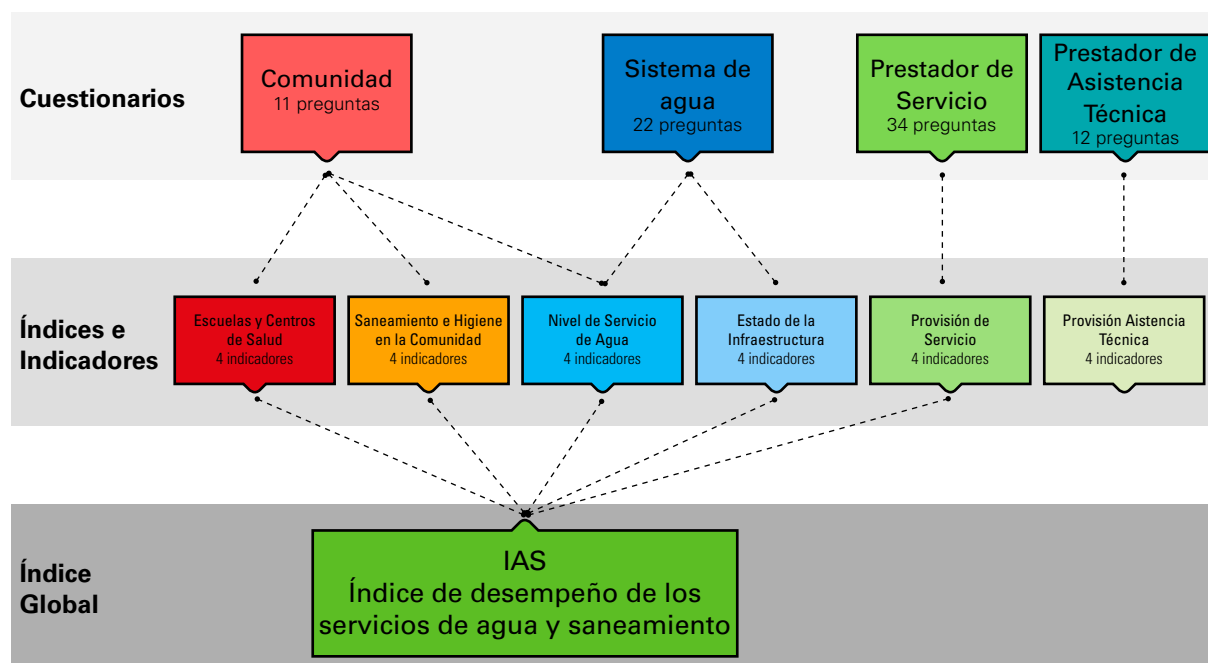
Cuestionarios

Comunidad
11 preguntas

Sistema de agua
22 preguntas

Prestador de Servicio
34 preguntas

Prestador de Asistencia Técnica
12 preguntas

Índices e Indicadores

Escuelas y Centros de Salud
4 indicadores

Saneamiento e Higiene en la Comunidad
4 indicadores

Nivel de Servicio de Agua
4 indicadores

Estado de la Infraestructura
4 indicadores

Provisión de Servicio
4 indicadores

Provisión Aistencia Técnica
4 indicadores

Índice Global

IAS
Índice de desempeño de los servicios de agua y saneamiento